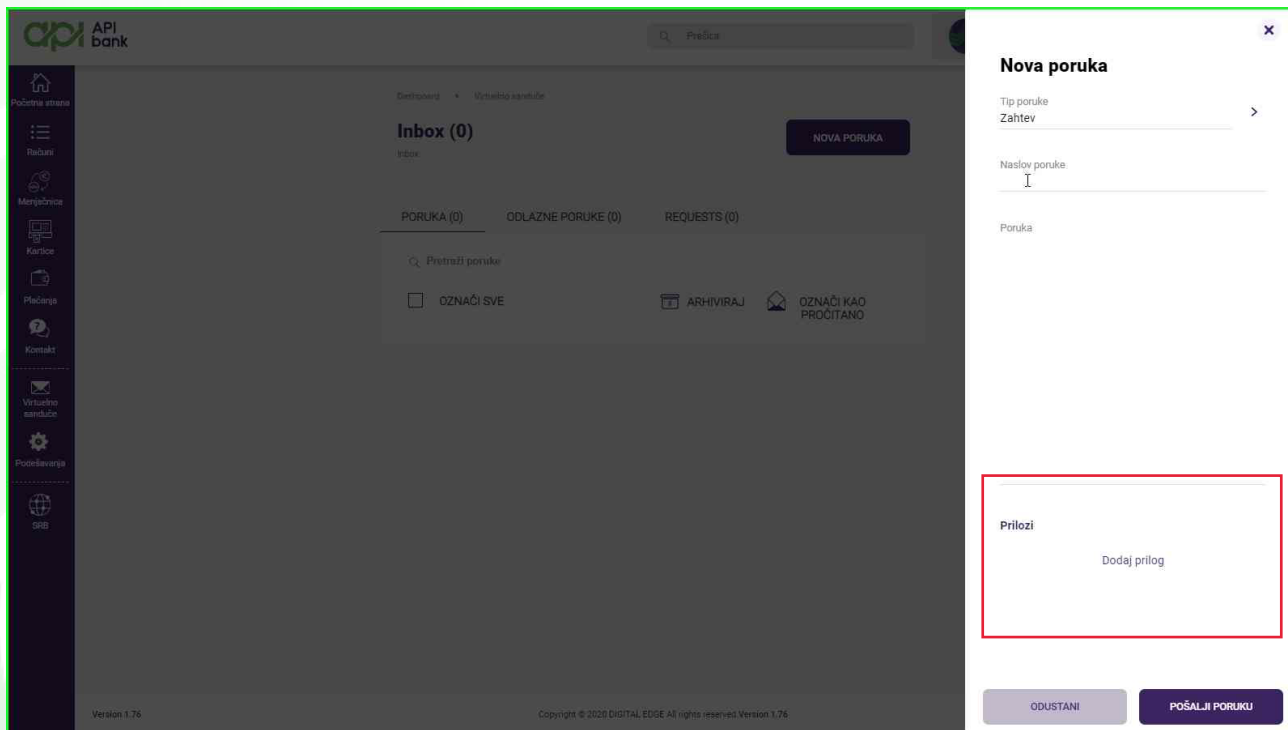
API bank

Prečica

Početna strana
Računi
Menjačnica
Kartice
Plaćanja
Kontakt
Virtuelno sanduče
Podešavanja
SRB

Dashboard • Virtuelno sanduče

Inbox (0)

Inbox

NOVA PORUKA

PORUKA (0) ODLAZNE PORUKE (0) REQUESTS (0)

Pretraži poruke

OZNAČI SVE

ARHIVIRAJ

OZNAČI KAO PROČITANO

Version 1.76

Copyright © 2020 DIGITAL EDGE All rights reserved Version 1.76

×

Nova poruka

Tip poruke
Zahtev

Naslov poruke

Poruka

Prilozi

Dodaj prilog

ODUSTANI

POŠALJI PORUKU